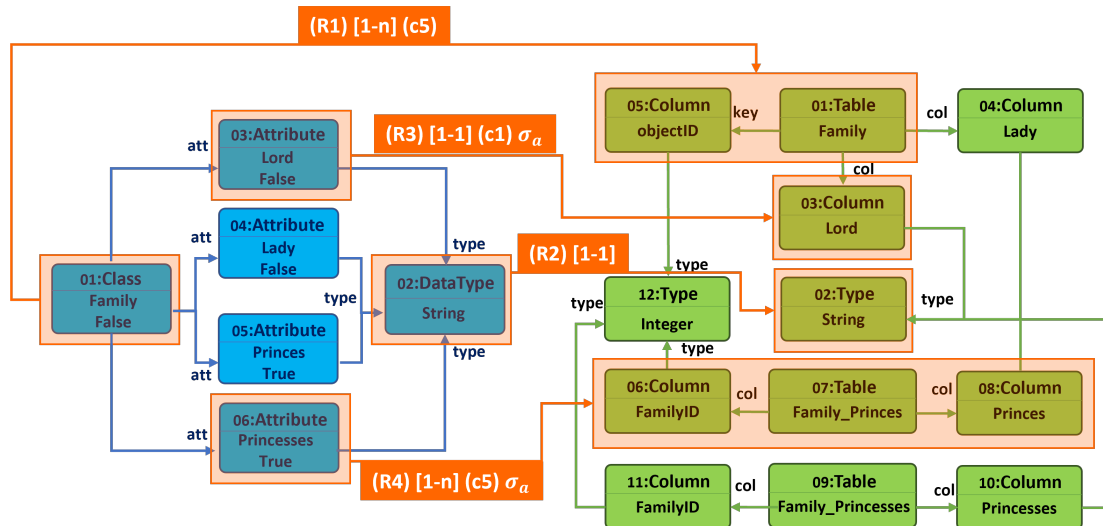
(R1) [1-n] (c5)

05:Column
objectID

key

01:Table
Family

col

04:Column
Lady

att

03:Attribute
Lord
False

(R3) [1-1] (c1) $\sigma_a$

col

03:Column
Lord

att

04:Attribute
Lady
False

type

(R2) [1-1]

type

01:Class
Family
False

type

02:DataType
String

type

02:Type
String

type

type

12:Type
Integer

05:Attribute
Princes
True

type

type

att

06:Column
FamilyID

col

07:Table
Family_Princes

col

08:Column
Princes

att

06:Attribute
Princesses
True

(R4) [1-n] (c5) $\sigma_a$

11:Column
FamilyID

col

09:Table
Family_Princesses

col

10:Column
Princesses